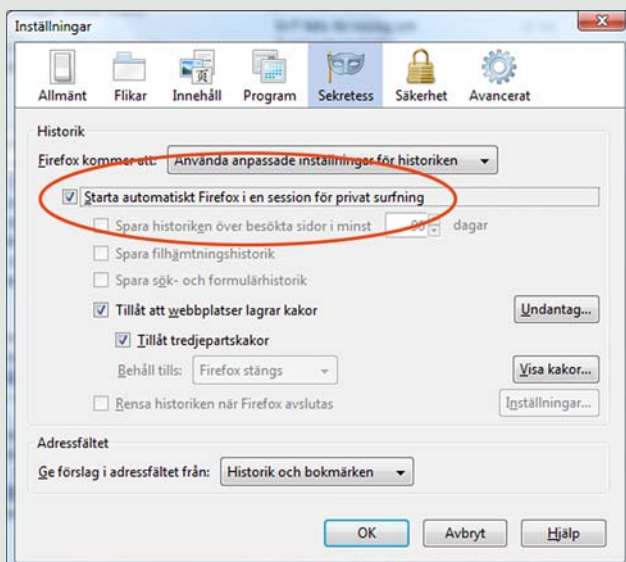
Inställningar

Allmänt Flikar Innehåll Program Sekretess Säkerhet Avancerat

Historik

Firefox kommer att: Använda anpassade inställningar för historiken

Starta automatiskt Firefox i en session för privat surfning

Spara historiken över besökta sidor i minst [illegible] dagar

Spara filhämtningshistorik

Spara sök- och formulärhistorik

Tillåt att webbplatser lagrar kakor

Undantag...

Tillåt tredjepartskakor

Behåll tills: Firefox stängs

Visa kakor...

Rensa historiken när Firefox avslutas

Inställningar...

Adressfältet

Ge förslag i adressfältet från: Historik och bokmärken

OK Avbryt Hjälp